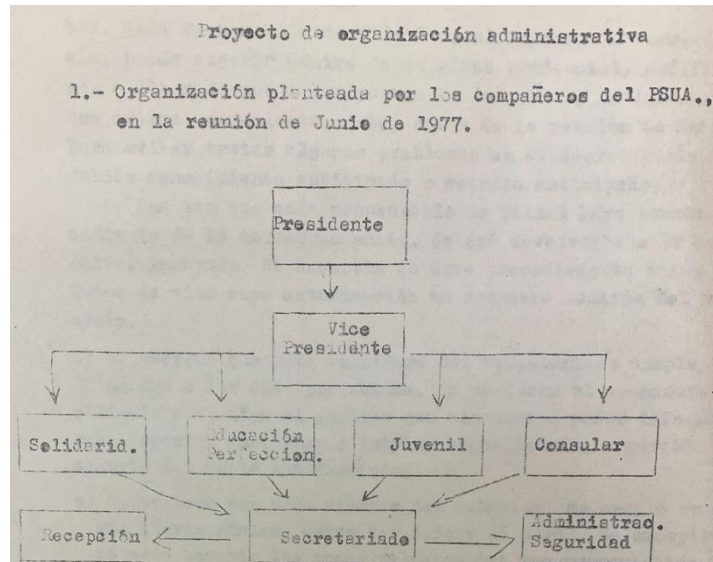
Proyecto de organización administrativa

1.- Organización planteada por los compañeros del PSUA., en la reunión de Junio de 1977.

Presidente

Vice Presidente

Solidarid.

Educación Perfeccion.

Juvenil

Consular

Recepción

Secretariado

Administrad. Seguridad